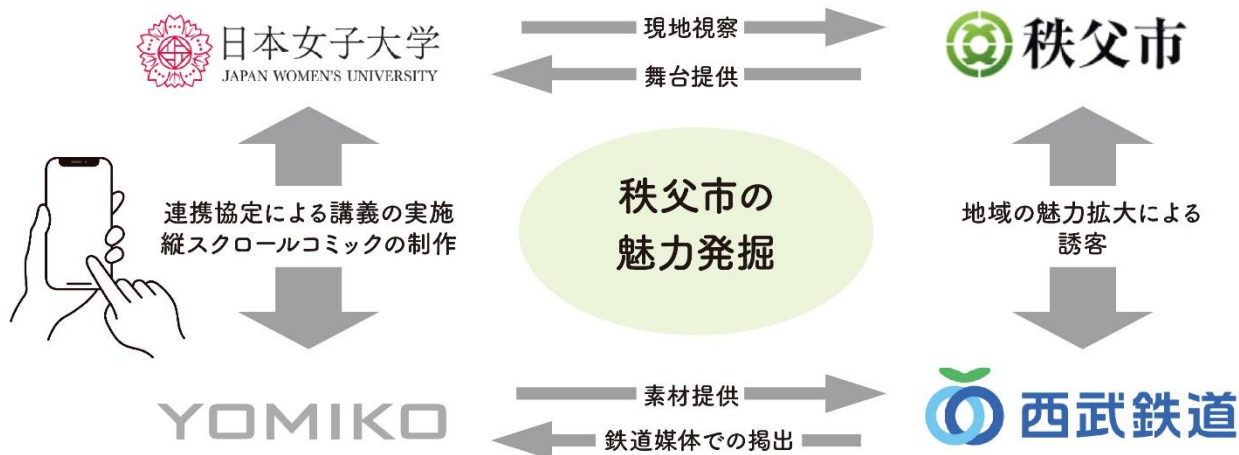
日本女子大学
JAPAN WOMEN'S UNIVERSITY

現地視察

舞台提供

秩父市

連携協定による講義の実施
縦スクロールコミックの制作

秩父市の
魅力発掘

地域の魅力拡大による
誘客

素材提供

鉄道媒体での掲出

YOMIKO

西武鉄道